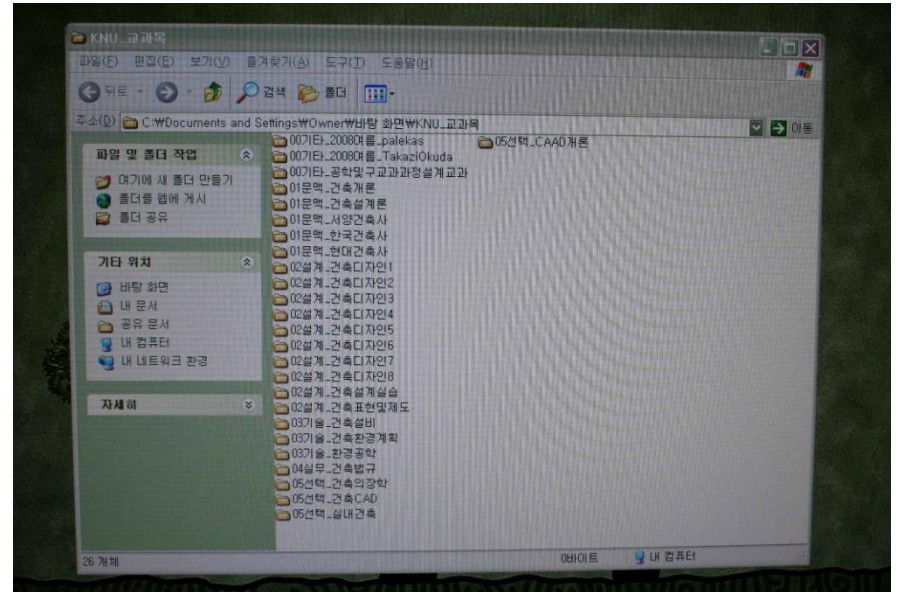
KNU_교과목

파일(F) 편집(E) 보기(V) 즐겨찾기(A) 도구(T) 도움말(H)

뒤로 검색 폴더

주소(D) C:\Documents and Settings\Owner\바탕 화면\KNU_교과목 이동

파일 및 폴더 작업
여기에 새 폴더 만들기
폴더를 웹에 게시
폴더 공유

기타 위치
바탕 화면
내 문서
공유 문서
내 컴퓨터
내 네트워크 환경

자세히

00기타_2008여름_palekas
00기타_2008여름_TakaziOkuda
00기타_공학및구교과과정설계교과
01문맥_건축개론
01문맥_건축설계론
01문맥_서양건축사
01문맥_한국건축사
01문맥_현대건축사
02설계_건축디자인1
02설계_건축디자인2
02설계_건축디자인3
02설계_건축디자인4
02설계_건축디자인5
02설계_건축디자인6
02설계_건축디자인7
02설계_건축디자인8
02설계_건축설계실습
02설계_건축표현및제도
03기술_건축설비
03기술_건축환경계획
03기술_환경공학
04실무_건축법규
05선택_건축의장학
05선택_건축CAD
05선택_실내건축
05선택_CAAD개론

26 개체 0바이트 내 컴퓨터